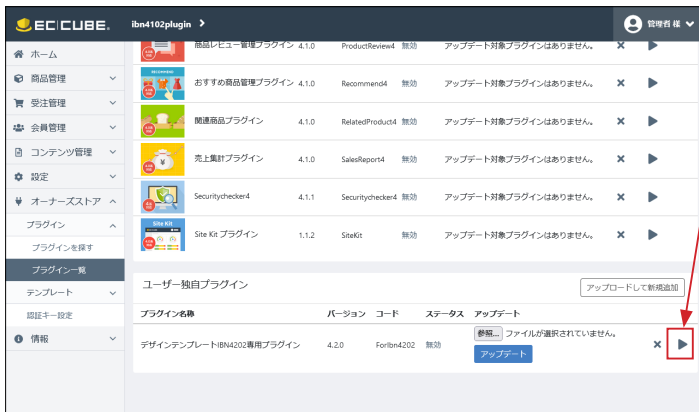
EC|CUBE. ibn4102plugin >

管理者 様

ホーム
商品管理
受注管理
会員管理
コンテンツ管理
設定
オーナーズストア
プラグイン
プラグインを探す
プラグイン一覧
テンプレート
認証キー設定
情報

| | | | | | |
|---|---|---|---|---|---|
| 商品レビュー管理プラグイン | 4.1.0 | ProductReview4 | 無効 | アップデート対象プラグインはありません。 | |
| おすすめ商品管理プラグイン | 4.1.0 | Recommend4 | 無効 | アップデート対象プラグインはありません。 | |
| 関連商品プラグイン | 4.1.0 | RelatedProduct4 | 無効 | アップデート対象プラグインはありません。 | |
| 売上集計プラグイン | 4.1.0 | SalesReport4 | 無効 | アップデート対象プラグインはありません。 | |
| Securitychecker4 | 4.1.1 | Securitychecker4 | 無効 | アップデート対象プラグインはありません。 | |
| Site Kit プラグイン | 1.1.2 | SiteKit | 無効 | アップデート対象プラグインはありません。 | |

Site Kit

ユーザー独自プラグイン

アップロードして新規追加

| プラグイン名称 | バージョン | コード | ステータス | アップデート |
|---|---|---|---|---|
| デザインテンプレートIBN4202専用プラグイン | 4.2.0 | ForIbn4202 | 無効 | 参照... ファイルが選択されていません。 アップデート |